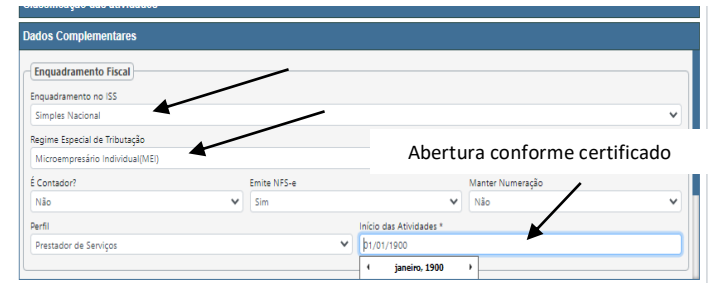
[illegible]

Dados Complementares

Enquadramento Fiscal

Enquadramento no ISS

Simples Nacional

Regime Especial de Tributação

Microempresário Individual(MEI)

Abertura conforme certificado

É Contador?

Não

Emite NFS-e

Sim

Manter Numeração

Não

Perfil

Prestador de Serviços

Início das Atividades *

01/01/1900

janeiro, 1900